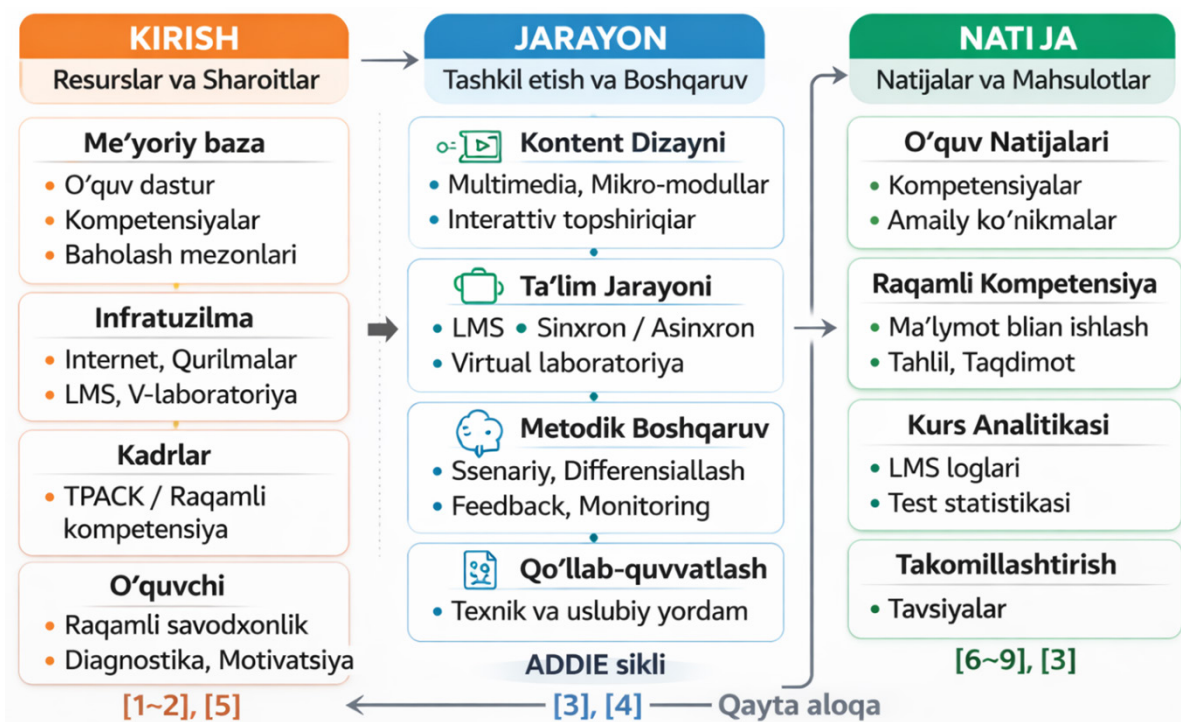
KIRISH
Resurslar va Sharoitlar

Me’yoriy baza
• O’quv dastur
• Kompetensiyalar
• Baholash mezonlari

Infratuzilma
• Internet, Qurilmalar
• LMS, V-laboratoriya

Kadrlar
• TPACK / Raqamli kompetensiya

O’quvchi
• Raqamli savodxonlik
• Diagnostika, Motivatsiya

[1~2], [5]

JARAYON
Tashkil etish va Boshqaruv

Kontent Dizayni
• Multimedia, Mikro-modullar
• Interattiv topshiriqiar

Ta’lim Jarayoni
• LMS • Sinxron / Asinxron
• Virtual laboratoriya

Metodik Boshqaruv
• Ssenariy, Differensiallash
• Feedback, Monitoring

Qo’llab-quvvatlash
• Texnik va uslubiy yordam

ADDIE sikli

[3], [4]

Qayta aloqa

NATI JA
Natijalar va Mahsulotlar

O’quv Natijalari
• Kompetensiyalar
• Amaily ko’nikmalar

Raqamli Kompetensiya
• Ma’lymot blian ishlash
• Tahlil, Taqdimot

Kurs Analitikasi
• LMS loglari
• Test statistikasi

Takomillashtirish
• Tavsiyalar

[6~9], [3]